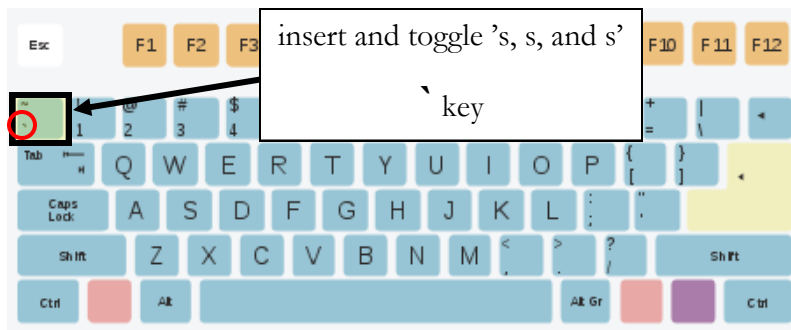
Esc F1 F2 F3 F10 F11 F12

insert and toggle 's, s, and s'

` key

~
`
1
@
2
#
3
$
4
+
=
|
\
◄

Tab Q W E R T Y U I O P {
[
}
]

Caps Lock A S D F G H J K L :
;
"
'

Shift Z X C V B N M <
,
>
.
?
/
Shift

Ctrl Alt Alt Gr Ctrl